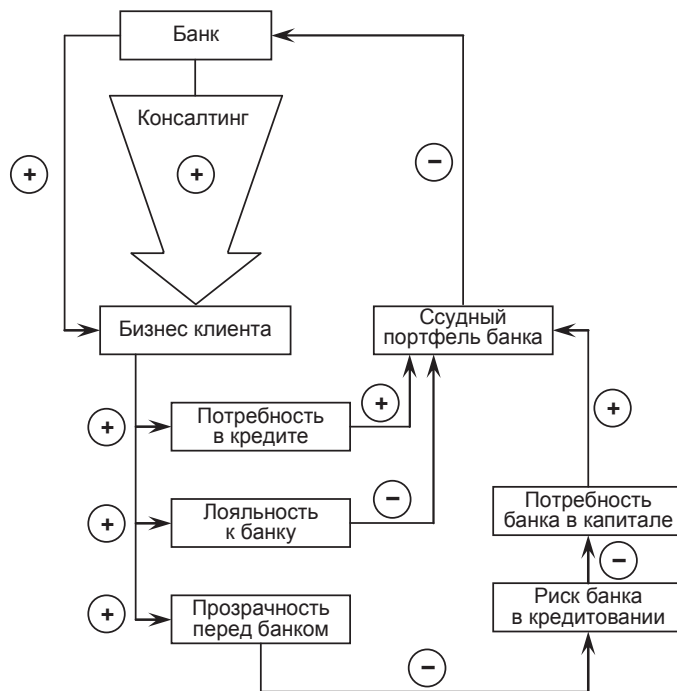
Банк

Консалтинг

+

+

−

Бизнес клиента

Ссудный портфель банка

+

Потребность в кредите

+

+

−

Лояльность к банку

+

Потребность банка в капитале

−

+

Прозрачность перед банком

Риск банка в кредитовании

−